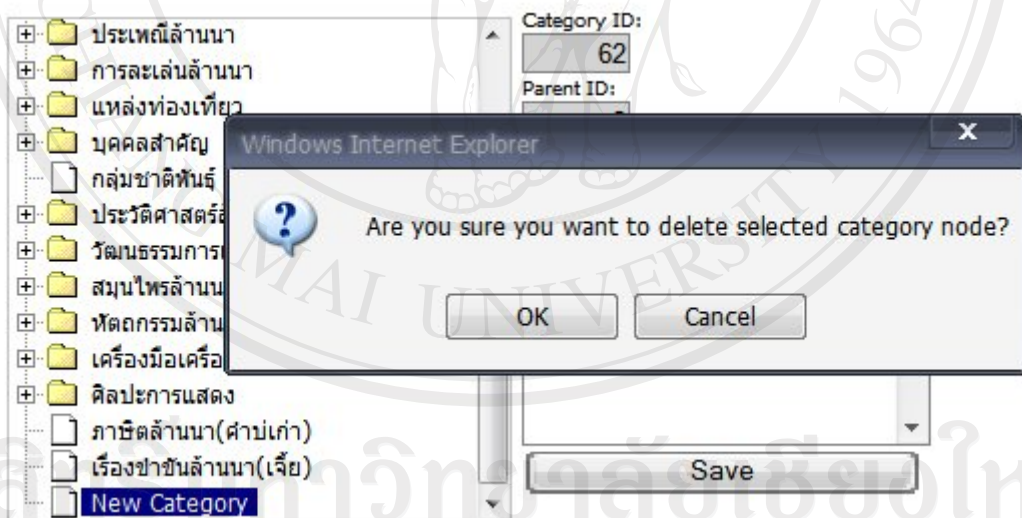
ประเพณีล้านนา
การละเล่นล้านนา
แหล่งท่องเที่ยว
บุคคลสำคัญ
กลุ่มชาติพันธุ์
ประวัติศาสตร์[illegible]
วัฒนธรรมการ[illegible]
สมุนไพรล้านน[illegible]
หัตถกรรมล้าน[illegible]
เครื่องมือเครื่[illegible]
ศิลปะการแสดง
ภาษิตล้านนา(คำบ่เก่า)
เรื่องขำขันล้านนา(เจี้ย)
New Category

Category ID:
62
Parent ID:

Windows Internet Explorer
x
Are you sure you want to delete selected category node?
OK
Cancel

Save

MAI UNIVERSITY
ลิขสิทธิ์มหาวิทยาลัยเชียงใหม่